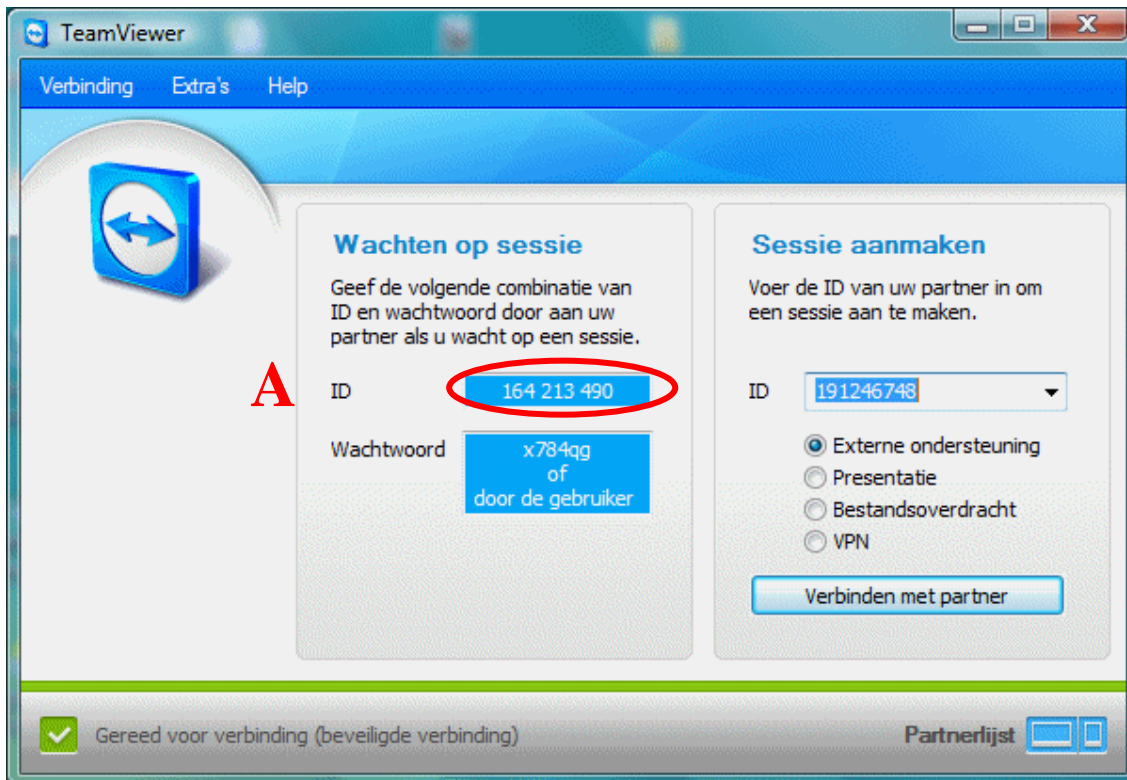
TeamViewer

Verbinding Extra's Help

Wachten op sessie

Geef de volgende combinatie van ID en wachtwoord door aan uw partner als u wacht op een sessie.

A

ID 164 213 490

Wachtwoord x784qg of door de gebruiker

Sessie aanmaken

Voer de ID van uw partner in om een sessie aan te maken.

ID 191246748

Externe ondersteuning
Presentatie
Bestandsoverdracht
VPN

Verbinden met partner

Gereed voor verbinding (beveiligde verbinding)

Partnerlijst